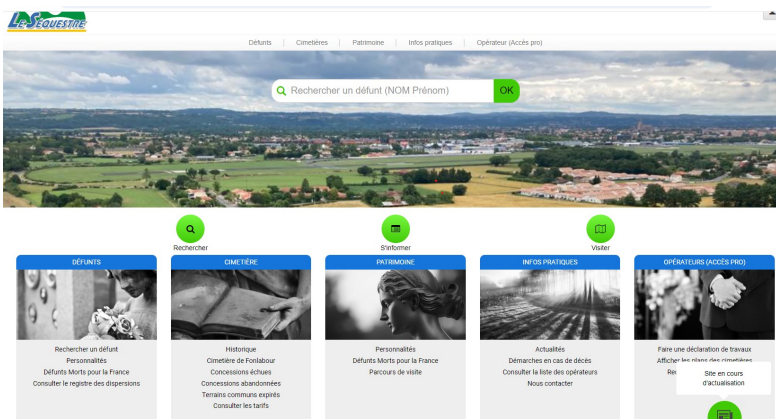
LE SEQUESTRE

Défunts Cimetières Patrimoine Infos pratiques Opérateur (Accès pro)

Rechercher un défunt (NOM Prénom) OK

Rechercher

S'informer

Visiter

DÉFUNTS

Rechercher un défunt
Personnalités
Défunts Morts pour la France
Consulter le registre des dispersions

CIMETIÈRE

Historique
Cimetière de Fonlabour
Concessions échues
Concessions abandonnées
Terrains communs expirés
Consulter les tarifs

PATRIMOINE

Personnalités
Défunts Morts pour la France
Parcours de visite

INFOS PRATIQUES

Actualités
Démarches en cas de décès
Consulter la liste des opérateurs
Nous contacter

OPÉRATEURS (ACCÈS PRO)

Faire une déclaration de travaux
Afficher les plans des cimetières
Re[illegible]

Site en cours d'actualisation